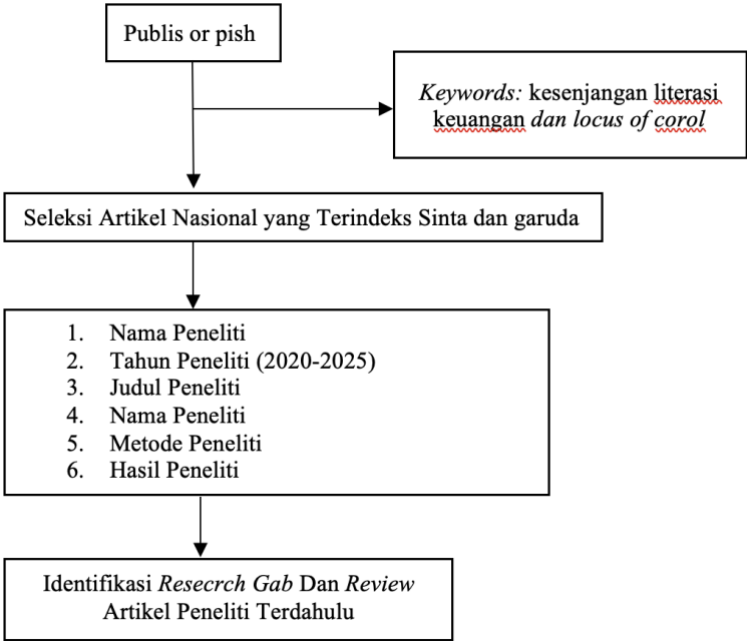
Publis or pish

Keywords: kesenjangan literasi keuangan dan locus of corol

Seleksi Artikel Nasional yang Terindeks Sinta dan garuda

1. Nama Peneliti
2. Tahun Peneliti (2020-2025)
3. Judul Peneliti
4. Nama Peneliti
5. Metode Peneliti
6. Hasil Peneliti

Identifikasi Resecrch Gab Dan Review Artikel Peneliti Terdahulu